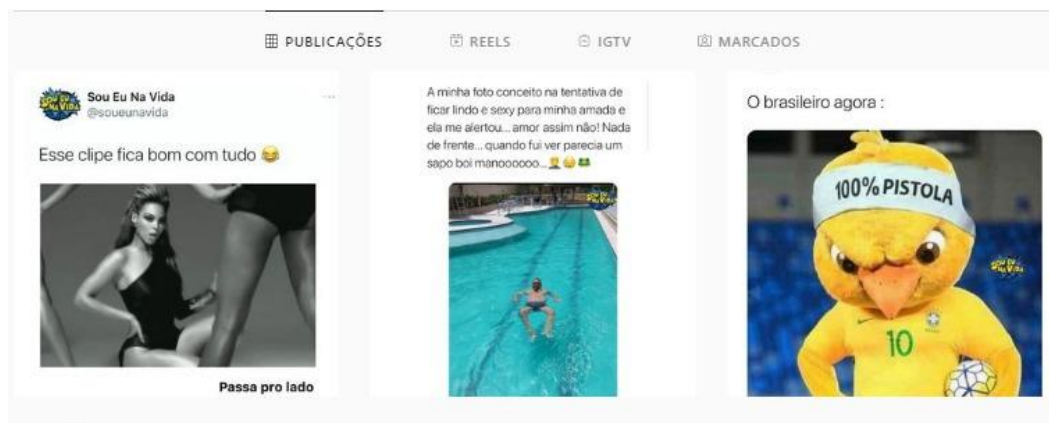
PUBLICAÇÕES REELS IGTV MARCADOS

Sou Eu Na Vida
@soueunavida

Esse clipe fica bom com tudo 😂

Passa pro lado

A minha foto conceito na tentativa de ficar lindo e sexy para minha amada e ela me alertou... amor assim não! Nada de frente... quando fui ver parecia um sapo boi manoooooo...

O brasileiro agora :

100% PISTOLA

10